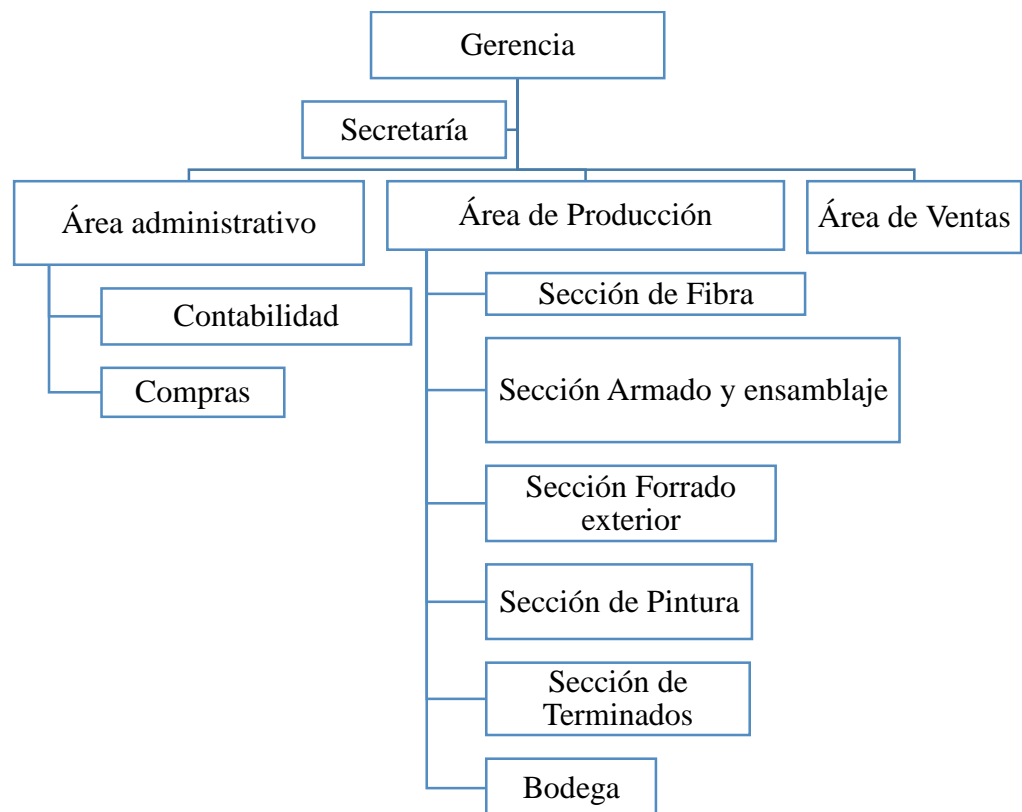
Gerencia

Secretaría

Área administrativo

Contabilidad

Compras

Área de Producción

Sección de Fibra

Sección Armado y ensamblaje

Sección Forrado exterior

Sección de Pintura

Sección de Terminados

Bodega

Área de Ventas